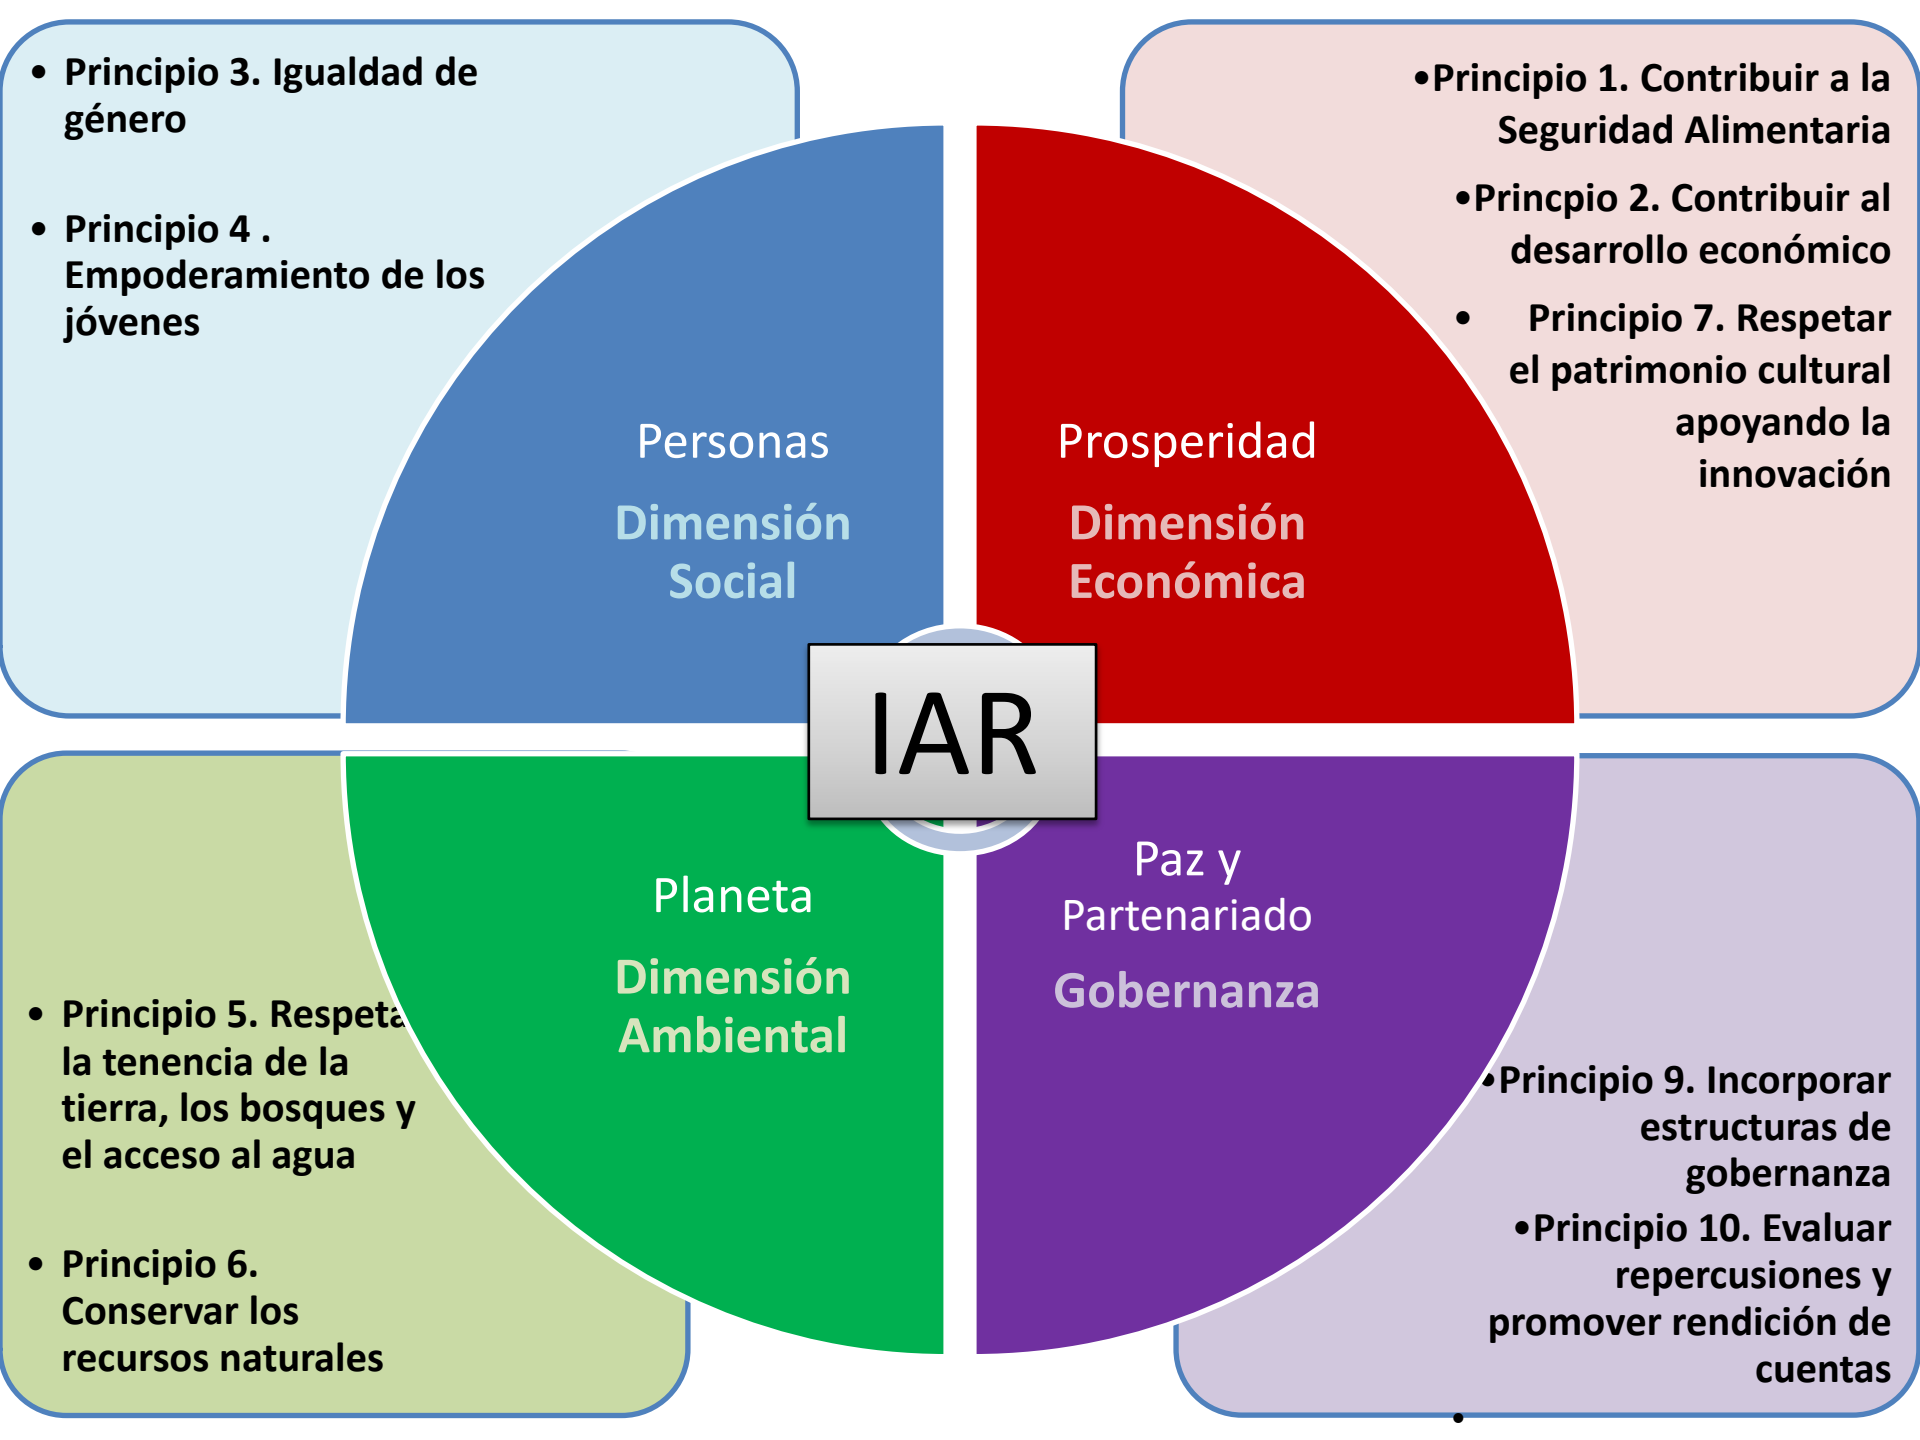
• Principio 3. Igualdad de género

• Principio 4 . Empoderamiento de los jóvenes

•Principio 1. Contribuir a la Seguridad Alimentaria

•Princpio 2. Contribuir al desarrollo económico

• Principio 7. Respetar el patrimonio cultural apoyando la innovación

Personas

Dimensión Social

Prosperidad

Dimensión Económica

IAR

Planeta

Dimensión Ambiental

Paz y Partenariado

Gobernanza

• Principio 5. Respeta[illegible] la tenencia de la tierra, los bosques y el acceso al agua

• Principio 6. Conservar los recursos naturales

•Principio 9. Incorporar estructuras de gobernanza

•Principio 10. Evaluar repercusiones y promover rendición de cuentas

•